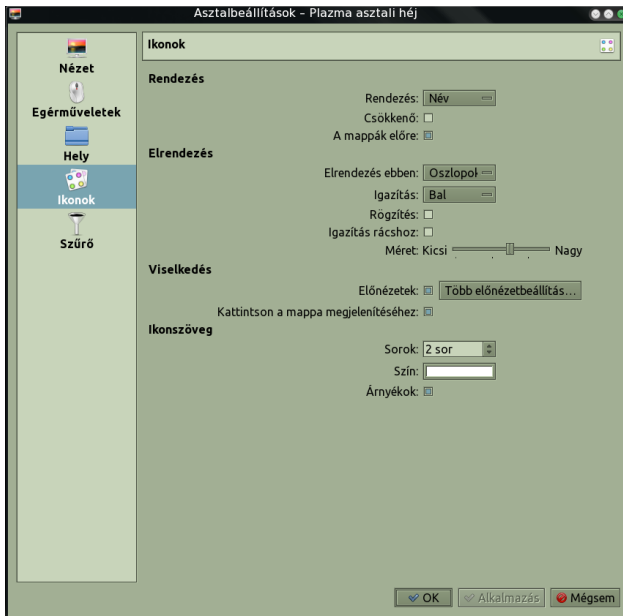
Asztalbeállítások – Plazma asztali héj

Nézet
Egérműveletek
Hely
Ikonok
Szűrő

Ikonok

Rendezés
Rendezés: Név
Csökkenő:
A mappák előre:

Elrendezés
Elrendezés ebben: Oszlopok
Igazítás: Bal
Rögzítés:
Igazítás rácshoz:
Méret: Kicsi Nagy

Viselkedés
Előnézetek: Több előnézetbeállítás...
Kattintson a mappa megjelenítéséhez:

Ikonszöveg
Sorok: 2 sor
Szín:
Árnyékok:

OK Alkalmazás Mégsem